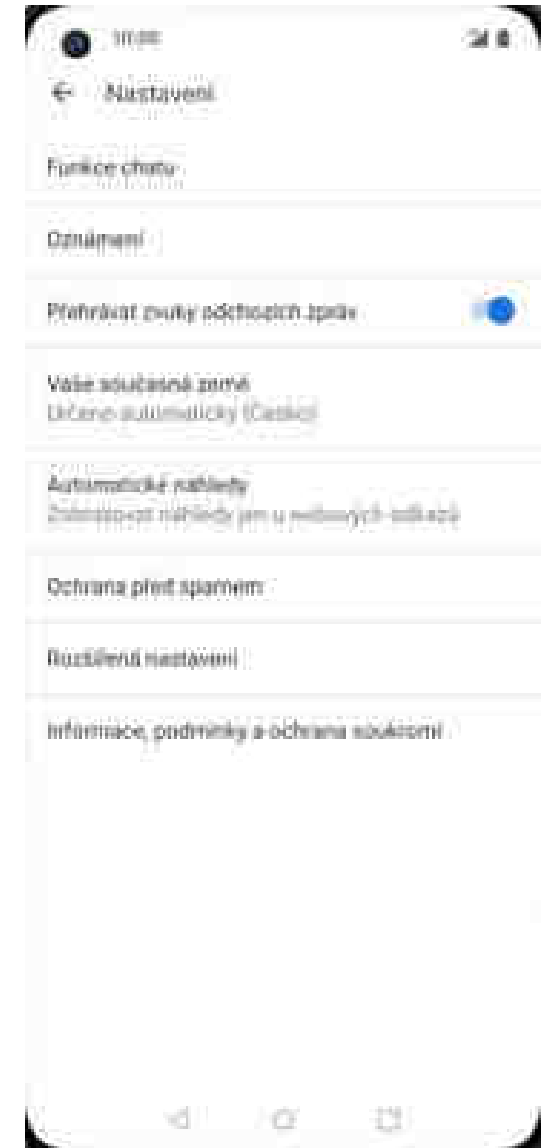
10:00

Nastavení

Funkce chatu

Oznámení

Přehrávat zvuky odchozích zpráv

Vaše současná země
Určeno automaticky (Česko)

Automatické náhledy
Zobrazovat náhledy jen u webových odkazů

Ochrana před spamem

Rozšířená nastavení

Informace, podmínky a ochrana soukromí